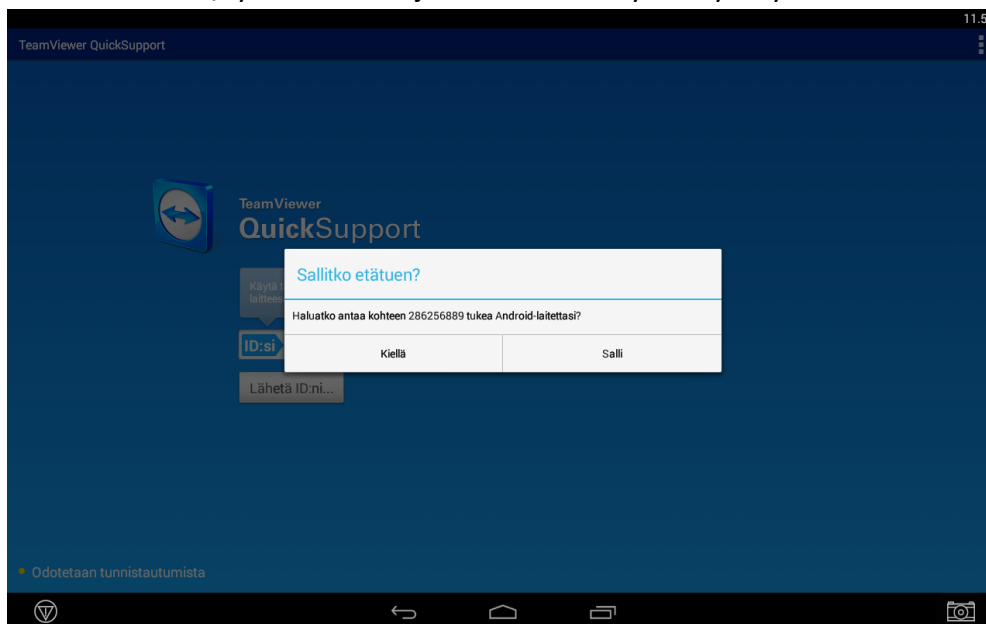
11.5

TeamViewer QuickSupport

TeamViewer
QuickSupport

Käytä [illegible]
laittees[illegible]

ID:si

Lähetä ID:ni...

Sallitko etätuen?

Haluatko antaa kohteen 286256889 tukea Android-laitettasi?

Kiellä

Salli

Odotetaan tunnistautumista